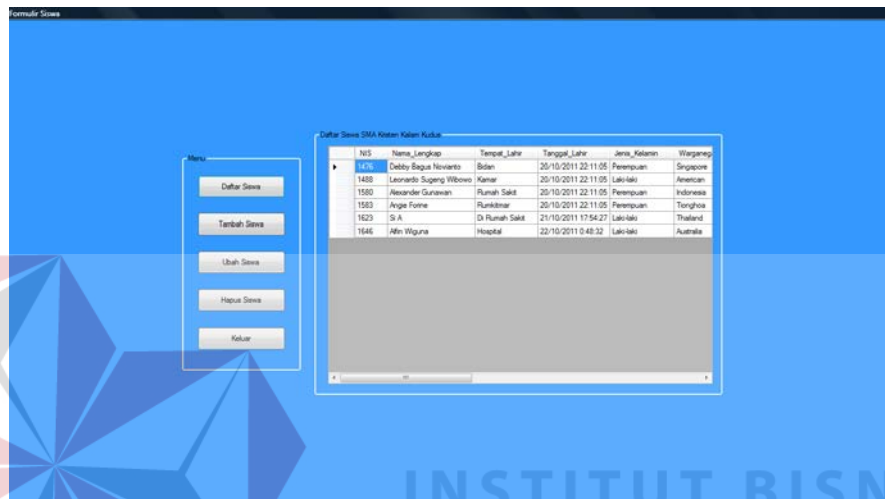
Formulir Siswa

Menu

Daftar Siswa

Tambah Siswa

Ubah Siswa

Hapus Siswa

Keluar

Daftar Siswa SMA Kristen Kalam Kudus

| | NIS | Nama_Lengkap | Tempat_Lahir | Tanggal_Lahir | Jenis_Kelamin | Warganeg |
|---|---|---|---|---|---|---|
| ▸ | 1476 | Debby Bagus Novianto | Bidan | 20/10/2011 22:11:05 | Perempuan | Singapore |
| | 1488 | Leonardo Sugeng Wibowo | Kamar | 20/10/2011 22:11:05 | Laki-laki | American |
| | 1580 | Alexander Gunawan | Rumah Sakit | 20/10/2011 22:11:05 | Perempuan | Indonesia |
| | 1583 | Angie Forine | Rumkitmar | 20/10/2011 22:11:05 | Perempuan | Tionghoa |
| | 1623 | Si A | Di Rumah Sakit | 21/10/2011 17:54:27 | Laki-laki | Thailand |
| | 1646 | Alfin Wiguna | Hospital | 22/10/2011 0:48:32 | Laki-laki | Australia |

INSTITUT BISN